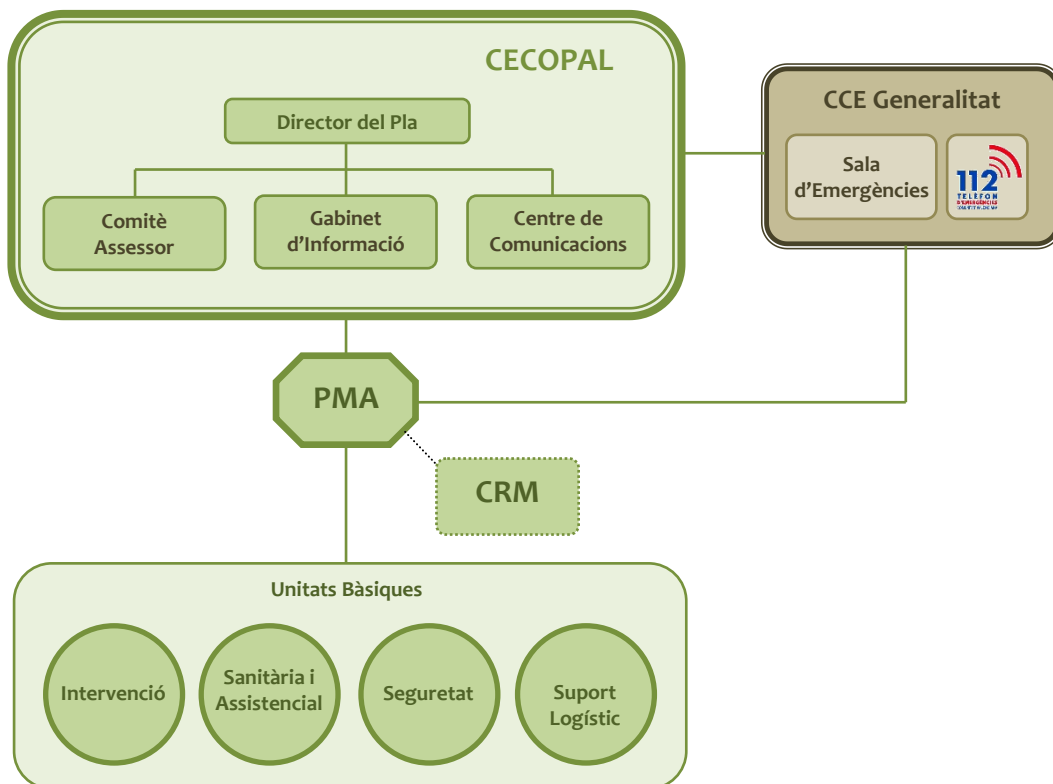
CECOPAL

Director del Pla

Comitè Assessor

Gabinet d'Informació

Centre de Comunicacions

CCE Generalitat

Sala d'Emergències

112
TELÈFON
D'EMERGÈNCIES
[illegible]

PMA

CRM

Unitats Bàsiques

Intervenció

Sanitària i Assistencial

Seguretat

Suport Logístic